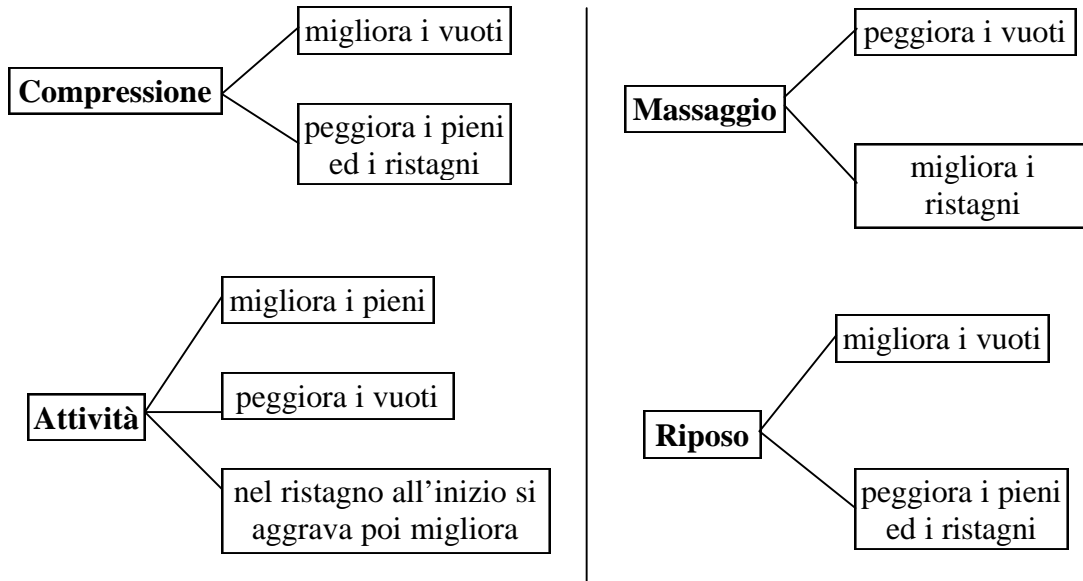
**Compressione**

migliora i vuoti

peggiora i pieni ed i ristagni

**Attività**

migliora i pieni

peggiora i vuoti

nel ristagno all'inizio si aggrava poi migliora

**Massaggio**

peggiora i vuoti

migliora i ristagni

**Riposo**

migliora i vuoti

peggiora i pieni ed i ristagni